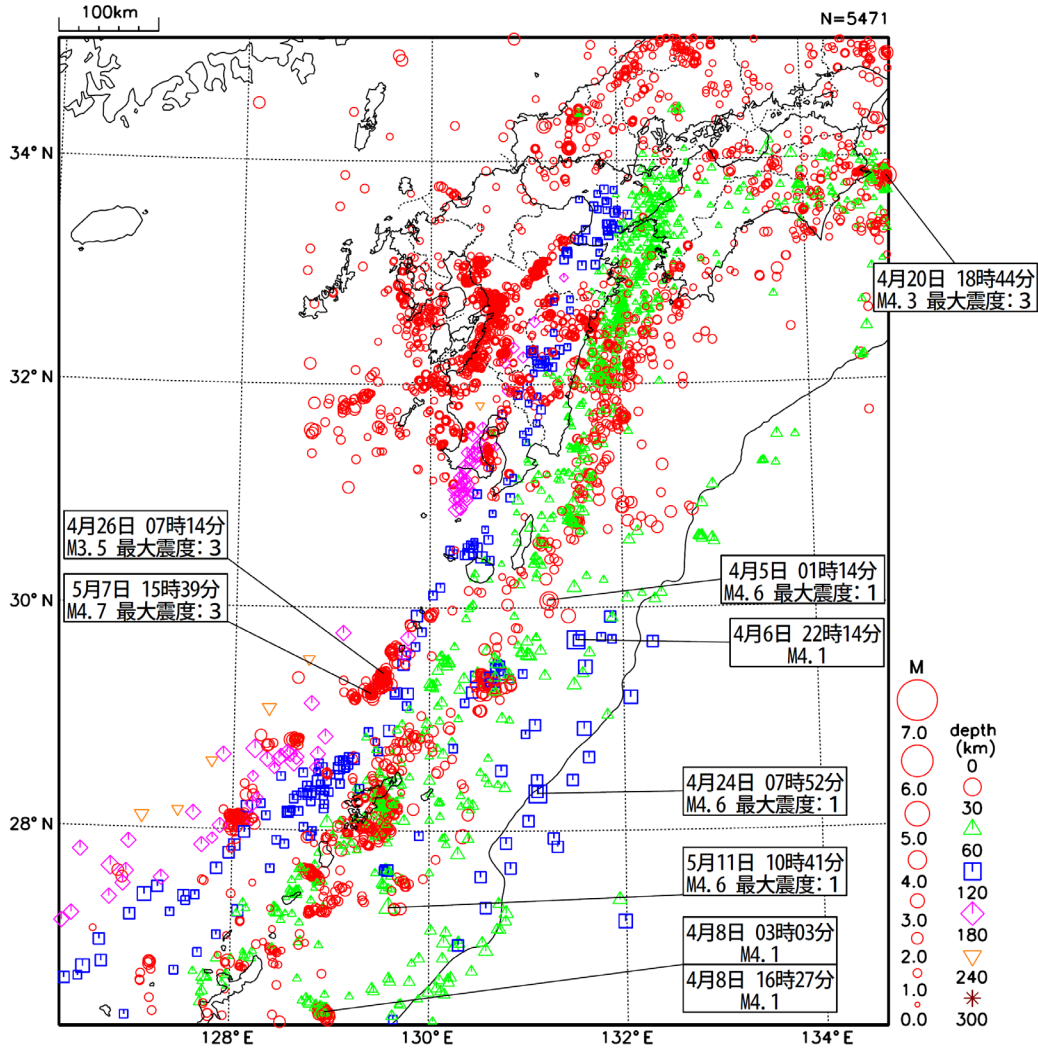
100km

N=5471

34° N

32° N

30° N

28° N

4月20日 18時44分
M4.3 最大震度：3

4月26日 07時14分
M3.5 最大震度：3

5月7日 15時39分
M4.7 最大震度：3

4月5日 01時14分
M4.6 最大震度：1

4月6日 22時14分
M4.1

4月24日 07時52分
M4.6 最大震度：1

5月11日 10時41分
M4.6 最大震度：1

4月8日 03時03分
M4.1

4月8日 16時27分
M4.1

128° E

130° E

132° E

134° E

M
7.0
6.0
5.0
4.0
3.0
2.0
1.0
0.0

depth (km)
0
30
60
120
180
240
300